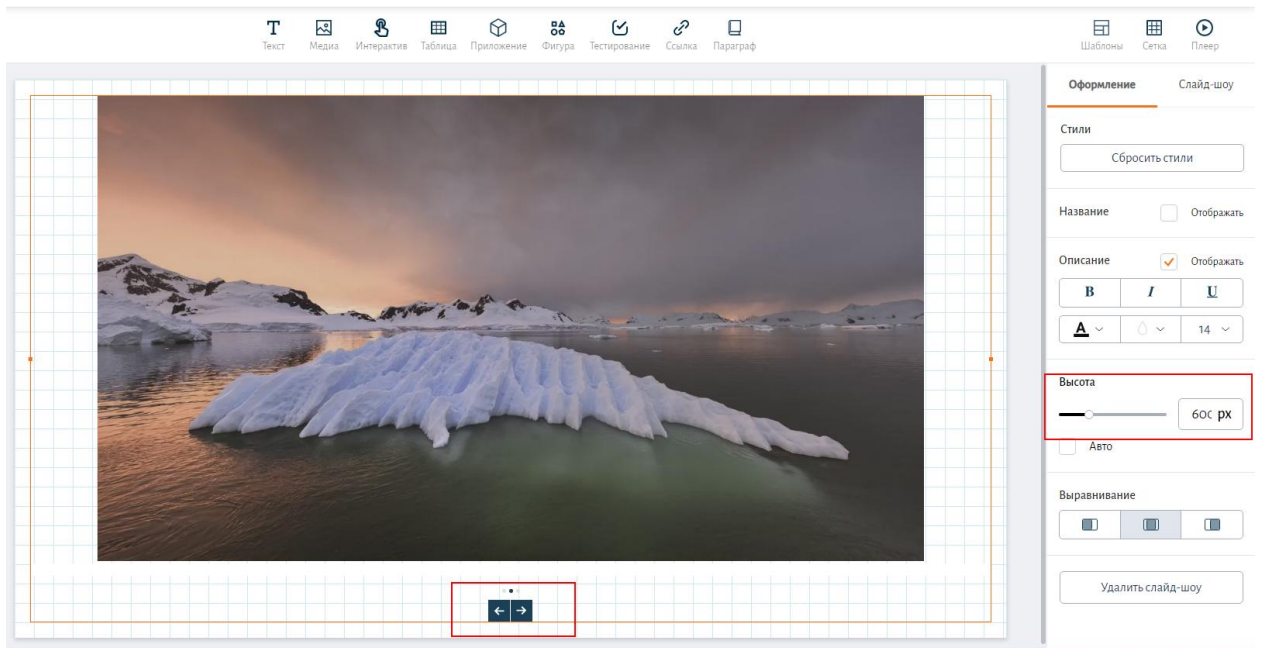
Текст Медиа Интерактив Таблица Приложение Фигура Тестирование Ссылка Параграф

Шаблоны Сетка Плеер

Оформление Слайд-шоу

Стили

Сбросить стили

Название Отображать

Описание Отображать

B I U

A 14

Высота

600 px

Авто

Выравнивание

Удалить слайд-шоу

← →